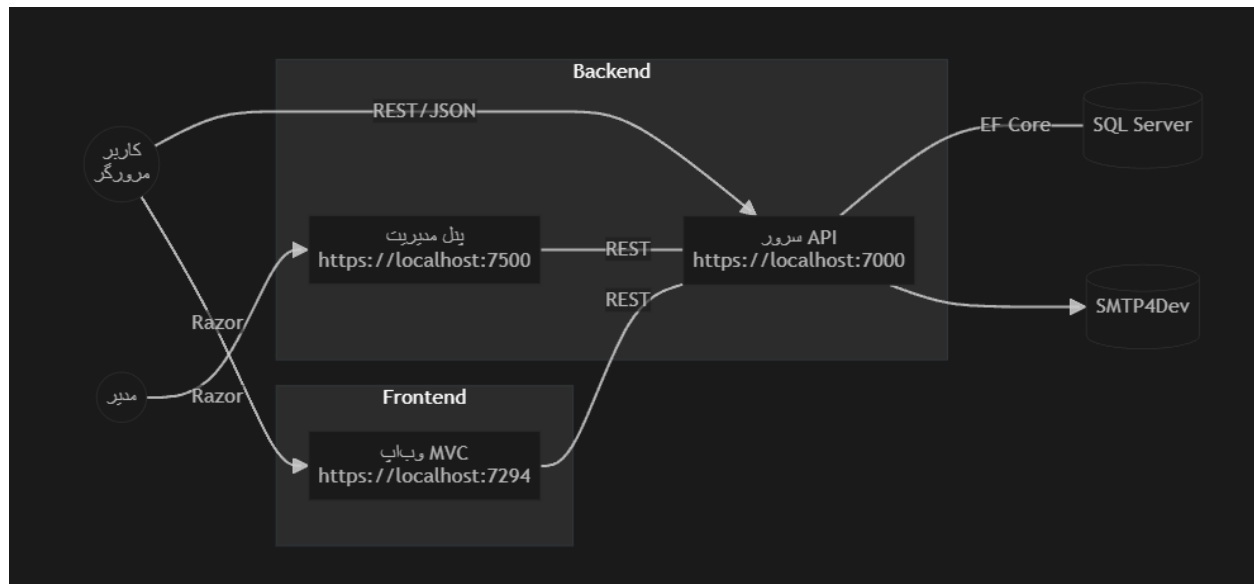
Backend

REST/JSON

کاربر
مرورگر

EF Core

SQL Server

پنل مدیریت
https://localhost:7500

REST

سرور API
https://localhost:7000

REST

Razor

SMTP4Dev

مدیر

Razor

Frontend

وب‌اپ MVC
https://localhost:7294